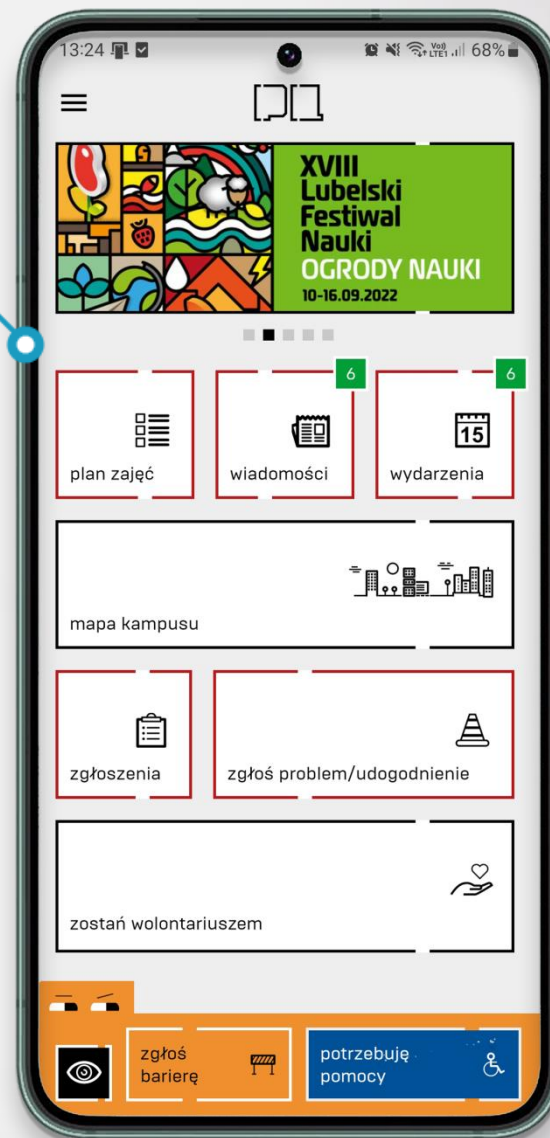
13:24

68%

XVIII
Lubelski
Festiwal
Nauki
OGRODY NAUKI
10-16.09.2022

plan zajęć

6

wiadomości

6

15

wydarzenia

mapa kampusu

zgłoszenia

zgłoś problem/udogodnienie

zostań wolontariuszem

zgłoś barierę

potrzebuję pomocy